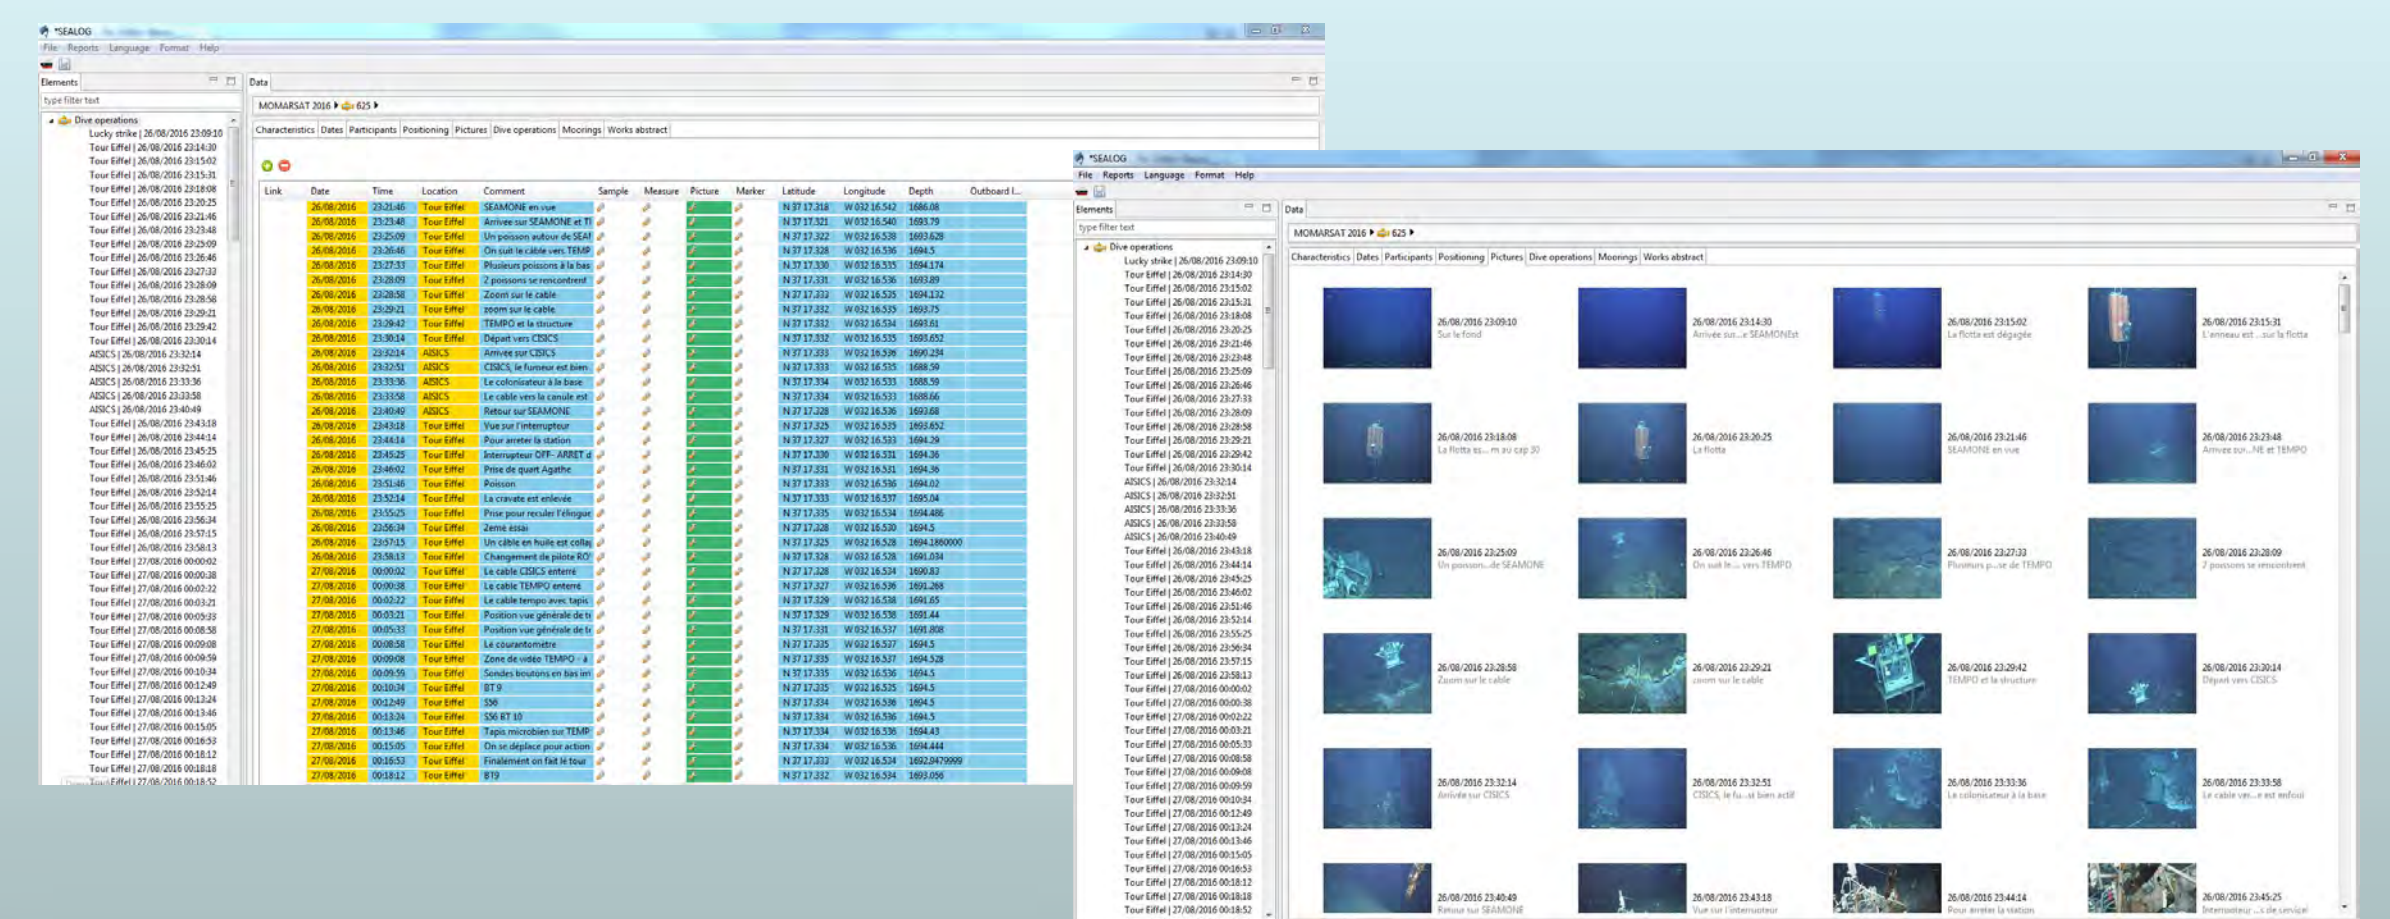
*SEALOG
File Reports Language Format Help

Elements
type filter text
Dive operations
Lucky strike | 26/08/2016 23:09:10
Tour Eiffel | 26/08/2016 23:14:30
Tour Eiffel | 26/08/2016 23:15:02
Tour Eiffel | 26/08/2016 23:15:31
Tour Eiffel | 26/08/2016 23:18:08
Tour Eiffel | 26/08/2016 23:20:25
Tour Eiffel | 26/08/2016 23:21:46
Tour Eiffel | 26/08/2016 23:23:48
Tour Eiffel | 26/08/2016 23:25:09
Tour Eiffel | 26/08/2016 23:26:46
Tour Eiffel | 26/08/2016 23:27:33
Tour Eiffel | 26/08/2016 23:28:09
Tour Eiffel | 26/08/2016 23:28:58
Tour Eiffel | 26/08/2016 23:29:21
Tour Eiffel | 26/08/2016 23:29:42
Tour Eiffel | 26/08/2016 23:30:14
AISICS | 26/08/2016 23:32:14
AISICS | 26/08/2016 23:32:51
AISICS | 26/08/2016 23:33:36
AISICS | 26/08/2016 23:33:58
AISICS | 26/08/2016 23:40:49
Tour Eiffel | 26/08/2016 23:43:18
Tour Eiffel | 26/08/2016 23:44:14
Tour Eiffel | 26/08/2016 23:45:25
Tour Eiffel | 26/08/2016 23:46:02
Tour Eiffel | 26/08/2016 23:51:46
Tour Eiffel | 26/08/2016 23:52:14
Tour Eiffel | 26/08/2016 23:55:25
Tour Eiffel | 26/08/2016 23:56:34
Tour Eiffel | 26/08/2016 23:57:15
Tour Eiffel | 26/08/2016 23:58:13
Tour Eiffel | 27/08/2016 00:00:02
Tour Eiffel | 27/08/2016 00:00:38
Tour Eiffel | 27/08/2016 00:02:22
Tour Eiffel | 27/08/2016 00:03:21
Tour Eiffel | 27/08/2016 00:05:33
Tour Eiffel | 27/08/2016 00:08:58
Tour Eiffel | 27/08/2016 00:09:08
Tour Eiffel | 27/08/2016 00:09:59
Tour Eiffel | 27/08/2016 00:10:34
Tour Eiffel | 27/08/2016 00:12:49
Tour Eiffel | 27/08/2016 00:13:24
Tour Eiffel | 27/08/2016 00:13:46
Tour Eiffel | 27/08/2016 00:15:05
Tour Eiffel | 27/08/2016 00:16:53
Tour Eiffel | 27/08/2016 00:18:12
Tour Eiffel | 27/08/2016 00:18:18
Tour Eiffel | 27/08/2016 00:18:52

Data
MOMARSAT 2016 ▸ 625 ▸
Characteristics Dates Participants Positioning Pictures Dive operations Moorings Works abstract

| Link | Date | Time | Location | Comment | Sample | Measure | Picture | Marker | Latitude | Longitude | Depth | Outboard I... |
|---|---|---|---|---|---|---|---|---|---|---|---|---|
| | 26/08/2016 | 23:21:46 | Tour Eiffel | SEAMONE en vue | | | | | N 37 17.318 | W 032 16.542 | 1686.08 | |
| | 26/08/2016 | 23:23:48 | Tour Eiffel | Arrivee sur SEAMONE et Tl | | | | | N 37 17.321 | W 032 16.540 | 1693.79 | |
| | 26/08/2016 | 23:25:09 | Tour Eiffel | Un poisson autour de SEAI | | | | | N 37 17.322 | W 032 16.538 | 1693.628 | |
| | 26/08/2016 | 23:26:46 | Tour Eiffel | On suit le câble vers TEMP | | | | | N 37 17.328 | W 032 16.536 | 1694.5 | |
| | 26/08/2016 | 23:27:33 | Tour Eiffel | Plusieurs poissons à la bas | | | | | N 37 17.330 | W 032 16.535 | 1694.174 | |
| | 26/08/2016 | 23:28:09 | Tour Eiffel | 2 poissons se rencontrent | | | | | N 37 17.331 | W 032 16.536 | 1693.89 | |
| | 26/08/2016 | 23:28:58 | Tour Eiffel | Zoom sur le cable | | | | | N 37 17.333 | W 032 16.525 | 1694.132 | |
| | 26/08/2016 | 23:29:21 | Tour Eiffel | zoom sur le cable | | | | | N 37 17.332 | W 032 16.535 | 1693.75 | |
| | 26/08/2016 | 23:29:42 | Tour Eiffel | TEMPO et la structure | | | | | N 37 17.332 | W 032 16.534 | 1693.61 | |
| | 26/08/2016 | 23:30:14 | Tour Eiffel | Départ vers CISICS | | | | | N 37 17.332 | W 032 16.535 | 1693.652 | |
| | 26/08/2016 | 23:32:14 | AISICS | Arrivee sur CISICS | | | | | N 37 17.333 | W 032 16.536 | 1690.234 | |
| | 26/08/2016 | 23:32:51 | AISICS | CISICS, le fumeur est bien | | | | | N 37 17.333 | W 032 16.535 | 1688.59 | |
| | 26/08/2016 | 23:33:36 | AISICS | Le colonisateur à la base | | | | | N 37 17.334 | W 032 16.533 | 1688.59 | |
| | 26/08/2016 | 23:33:58 | AISICS | Le cable vers la canule est | | | | | N 37 17.334 | W 032 16.533 | 1688.66 | |
| | 26/08/2016 | 23:40:49 | AISICS | Retour sur SEAMONE | | | | | N 37 17.328 | W 032 16.536 | 1693.68 | |
| | 26/08/2016 | 23:43:18 | Tour Eiffel | Vue sur l'interrupteur | | | | | N 37 17.325 | W 032 16.535 | 1693.652 | |
| | 26/08/2016 | 23:44:14 | Tour Eiffel | Pour arreter la station | | | | | N 37 17.327 | W 032 16.533 | 1694.29 | |
| | 26/08/2016 | 23:45:25 | Tour Eiffel | Interrupteur OFF- ARRET d | | | | | N 37 17.330 | W 032 16.531 | 1694.36 | |
| | 26/08/2016 | 23:46:02 | Tour Eiffel | Prise de quart Agathe | | | | | N 37 17.331 | W 032 16.531 | 1694.36 | |
| | 26/08/2016 | 23:51:46 | Tour Eiffel | Poisson | | | | | N 37 17.333 | W 032 16.536 | 1694.02 | |
| | 26/08/2016 | 23:52:14 | Tour Eiffel | La cravate est enlevée | | | | | N 37 17.333 | W 032 16.537 | 1695.04 | |
| | 26/08/2016 | 23:55:25 | Tour Eiffel | Prise pour reculer l'élingue | | | | | N 37 17.335 | W 032 16.534 | 1694.486 | |
| | 26/08/2016 | 23:56:34 | Tour Eiffel | 2eme essai | | | | | N 37 17.328 | W 032 16.530 | 1694.5 | |
| | 26/08/2016 | 23:57:15 | Tour Eiffel | Un câble en huile est collaj | | | | | N 37 17.325 | W 032 16.528 | 1694.1860000 | |
| | 26/08/2016 | 23:58:13 | Tour Eiffel | Changement de pilote RO' | | | | | N 37 17.328 | W 032 16.528 | 1691.034 | |
| | 27/08/2016 | 00:00:02 | Tour Eiffel | Le cable CISICS enterré | | | | | N 37 17.328 | W 032 16.534 | 1690.83 | |
| | 27/08/2016 | 00:00:38 | Tour Eiffel | Le cable TEMPO enterré | | | | | N 37 17.327 | W 032 16.536 | 1691.268 | |
| | 27/08/2016 | 00:02:22 | Tour Eiffel | Le cable tempo avec tapis | | | | | N 37 17.329 | W 032 16.538 | 1691.65 | |
| | 27/08/2016 | 00:03:21 | Tour Eiffel | Position vue générale de ti | | | | | N 37 17.329 | W 032 16.538 | 1691.44 | |
| | 27/08/2016 | 00:05:33 | Tour Eiffel | Position vue générale de ti | | | | | N 37 17.331 | W 032 16.537 | 1691.808 | |
| | 27/08/2016 | 00:08:58 | Tour Eiffel | Le courantometre | | | | | N 37 17.335 | W 032 16.537 | 1694.5 | |
| | 27/08/2016 | 00:09:08 | Tour Eiffel | Zone de vidéo TEMPO - à | | | | | N 37 17.335 | W 032 16.537 | 1694.528 | |
| | 27/08/2016 | 00:09:59 | Tour Eiffel | Sondes boutons en bas im | | | | | N 37 17.335 | W 032 16.536 | 1694.5 | |
| | 27/08/2016 | 00:10:34 | Tour Eiffel | BT 9 | | | | | N 37 17.335 | W 032 16.525 | 1694.5 | |
| | 27/08/2016 | 00:12:49 | Tour Eiffel | S56 | | | | | N 37 17.334 | W 032 16.538 | 1694.5 | |
| | 27/08/2016 | 00:13:24 | Tour Eiffel | S56 BT 10 | | | | | N 37 17.334 | W 032 16.536 | 1694.5 | |
| | 27/08/2016 | 00:13:46 | Tour Eiffel | Tapis microbien sur TEMP | | | | | N 37 17.334 | W 032 16.536 | 1694.43 | |
| | 27/08/2016 | 00:15:05 | Tour Eiffel | On se déplace pour action | | | | | N 37 17.334 | W 032 16.536 | 1694.444 | |
| | 27/08/2016 | 00:16:53 | Tour Eiffel | Finalement on fait le tour | | | | | N 37 17.334 | W 032 16.534 | 1692.0479999 | |
| | 27/08/2016 | 00:18:12 | Tour Eiffel | BT9 | | | | | N 37 17.332 | W 032 16.534 | 1693.056 | |

*SEALOG
File Reports Language Format Help

Elements
type filter text
Dive operations
Lucky strike | 26/08/2016 23:09:10
Tour Eiffel | 26/08/2016 23:14:30
Tour Eiffel | 26/08/2016 23:15:02
Tour Eiffel | 26/08/2016 23:15:31
Tour Eiffel | 26/08/2016 23:18:08
Tour Eiffel | 26/08/2016 23:20:25
Tour Eiffel | 26/08/2016 23:21:46
Tour Eiffel | 26/08/2016 23:23:48
Tour Eiffel | 26/08/2016 23:25:09
Tour Eiffel | 26/08/2016 23:26:46
Tour Eiffel | 26/08/2016 23:27:33
Tour Eiffel | 26/08/2016 23:28:09
Tour Eiffel | 26/08/2016 23:28:58
Tour Eiffel | 26/08/2016 23:29:21
Tour Eiffel | 26/08/2016 23:29:42
Tour Eiffel | 26/08/2016 23:30:14
AISICS | 26/08/2016 23:32:14
AISICS | 26/08/2016 23:32:51
AISICS | 26/08/2016 23:33:36
AISICS | 26/08/2016 23:33:58
AISICS | 26/08/2016 23:40:49
Tour Eiffel | 26/08/2016 23:43:18
Tour Eiffel | 26/08/2016 23:44:14
Tour Eiffel | 26/08/2016 23:45:25
Tour Eiffel | 26/08/2016 23:46:02
Tour Eiffel | 26/08/2016 23:51:46
Tour Eiffel | 26/08/2016 23:52:14
Tour Eiffel | 26/08/2016 23:55:25
Tour Eiffel | 26/08/2016 23:56:34
Tour Eiffel | 26/08/2016 23:57:15
Tour Eiffel | 26/08/2016 23:58:13
Tour Eiffel | 27/08/2016 00:00:02
Tour Eiffel | 27/08/2016 00:00:38
Tour Eiffel | 27/08/2016 00:02:22
Tour Eiffel | 27/08/2016 00:03:21
Tour Eiffel | 27/08/2016 00:05:33
Tour Eiffel | 27/08/2016 00:08:58
Tour Eiffel | 27/08/2016 00:09:08
Tour Eiffel | 27/08/2016 00:09:59
Tour Eiffel | 27/08/2016 00:10:34
Tour Eiffel | 27/08/2016 00:12:49
Tour Eiffel | 27/08/2016 00:13:24
Tour Eiffel | 27/08/2016 00:13:46
Tour Eiffel | 27/08/2016 00:15:05
Tour Eiffel | 27/08/2016 00:16:53
Tour Eiffel | 27/08/2016 00:18:12
Tour Eiffel | 27/08/2016 00:18:18
Tour Eiffel | 27/08/2016 00:18:52

Data
MOMARSAT 2016 ▸ 625 ▸
Characteristics Dates Participants Positioning Pictures Dive operations Moorings Works abstract

26/08/2016 23:09:10
Sur le fond
26/08/2016 23:14:30
Arrivee sur...e SEAMONEst
26/08/2016 23:15:02
La flotta est dégagée
26/08/2016 23:15:31
L'anneau est ...sur la flotta
26/08/2016 23:18:08
La flotta es... m au cap 30
26/08/2016 23:20:25
La flotta
26/08/2016 23:21:46
SEAMONE en vue
26/08/2016 23:23:48
Arrivee sur...NE et TEMPO
26/08/2016 23:25:09
Un poisson...de SEAMONE
26/08/2016 23:26:46
On suit le ... vers TEMPO
26/08/2016 23:27:33
Plusieurs p...se de TEMPO
26/08/2016 23:28:09
2 poissons se rencontrent
26/08/2016 23:28:58
Zoom sur le cable
26/08/2016 23:29:21
zoom sur le cable
26/08/2016 23:29:42
TEMPO et la structure
26/08/2016 23:30:14
Départ vers CISICS
26/08/2016 23:32:14
Arrivee sur CISICS
26/08/2016 23:32:51
CISICS, le fu...st bien actif
26/08/2016 23:33:36
Le colonisateur à la base
26/08/2016 23:33:58
Le cable ver...e est enfoui
26/08/2016 23:40:49
Retour sur SEAMONE
26/08/2016 23:43:18
Vue sur l'interrupteur
26/08/2016 23:44:14
Pour arreter la station
26/08/2016 23:45:25
Interrupteur ...s de service